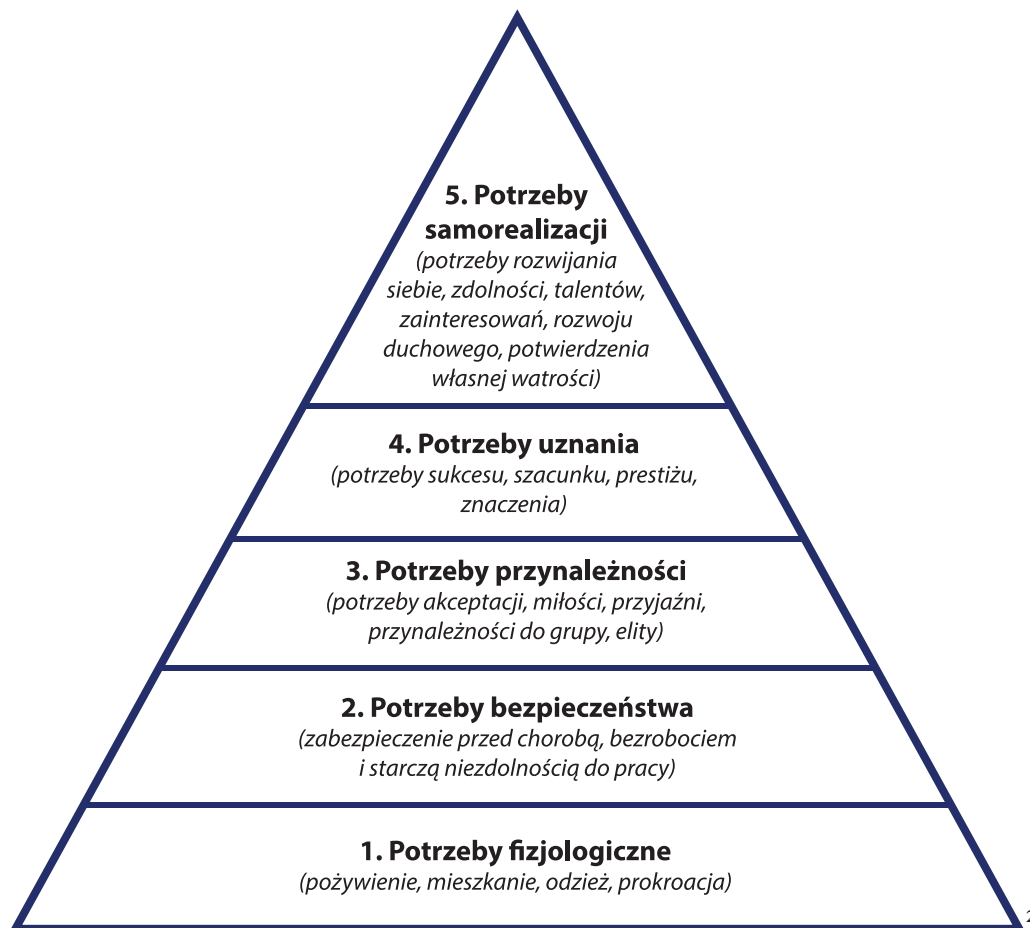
5. Potrzeby samorealizacji
(potrzeby rozwijania siebie, zdolności, talentów, zainteresowań, rozwoju duchowego, potwierdzenia własnej watrości)

4. Potrzeby uznania
(potrzeby sukcesu, szacunku, prestiżu, znaczenia)

3. Potrzeby przynależności
(potrzeby akceptacji, miłości, przyjaźni, przynależności do grupy, elity)

2. Potrzeby bezpieczeństwa
(zabezpieczenie przed chorobą, bezrobociem i starczą niezdolnością do pracy)

1. Potrzeby fizjologiczne
(pożywienie, mieszkanie, odzież, prokroacja)